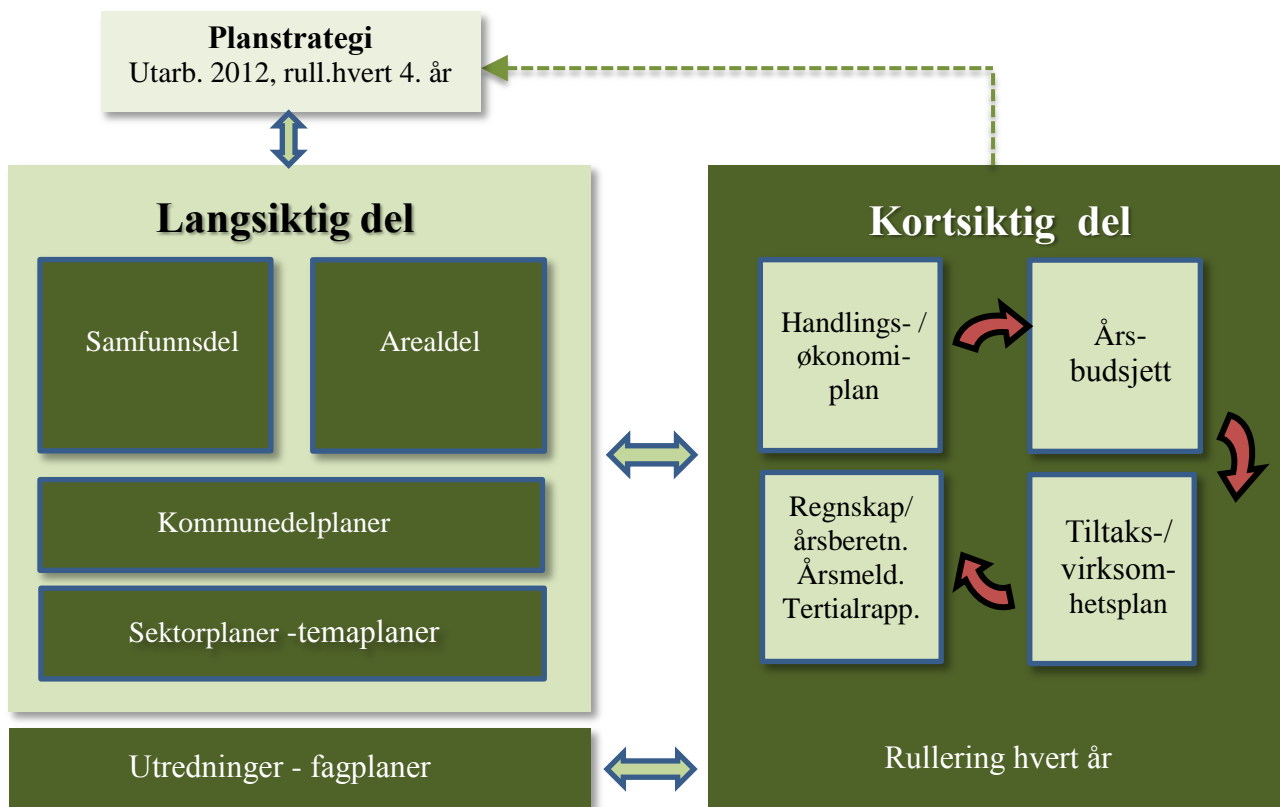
Planstrategi
Utarb. 2012, rull.hvert 4. år

Langsiktig del

Samfunnsdel

Arealdel

Kommunedelplaner

Sektorplaner -temaplaner

Utredninger - fagplaner

Kortsiktig del

Handlings- / økonomiplan

Årsbudsjett

Tiltaks-/ virksomhetsplan

Regnskap/ årsberetn. Årsmeld. Tertialrapp.

Rullering hvert år